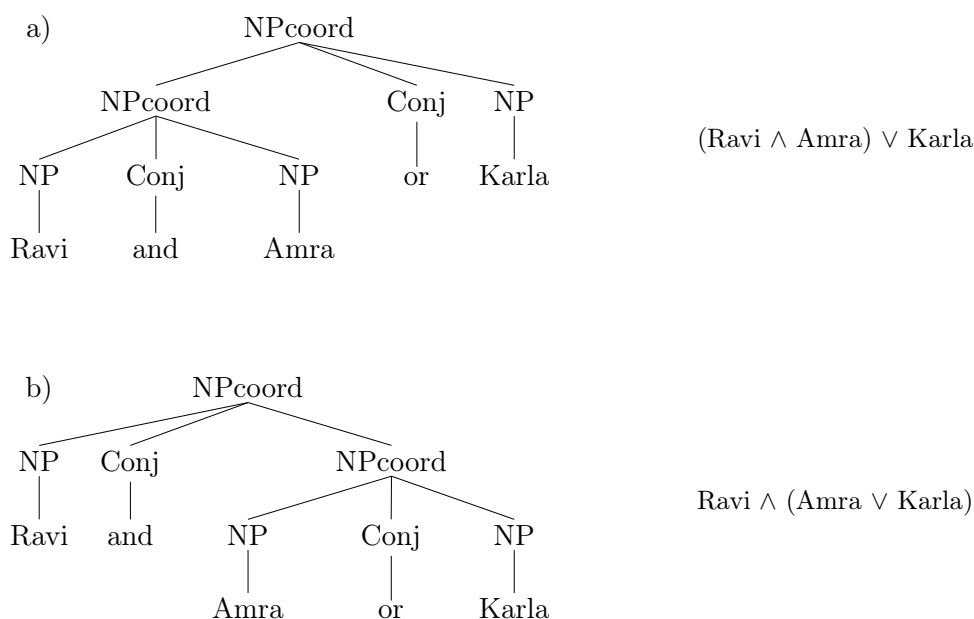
a)

NPcoord

NPcoord Conj NP

NP Conj NP or Karla

Ravi and Amra

(Ravi $\wedge$ Amra) $\vee$ Karla

b)

NPcoord

NP Conj NPcoord

Ravi and NP Conj NP

Amra or Karla

Ravi $\wedge$ (Amra $\vee$ Karla)